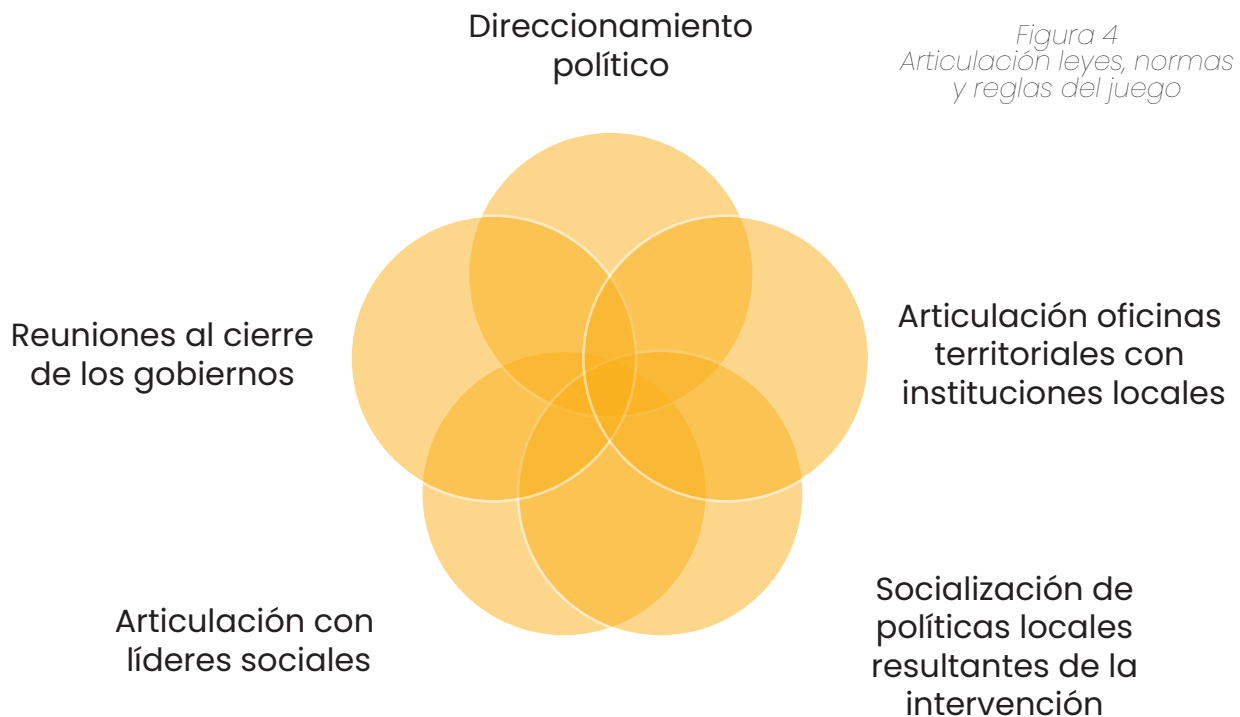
Figura 4
Articulación leyes, normas y reglas del juego

Direccionamiento político

Reuniones al cierre de los gobiernos

Articulación oficinas territoriales con instituciones locales

Articulación con líderes sociales

Socialización de políticas locales resultantes de la intervención